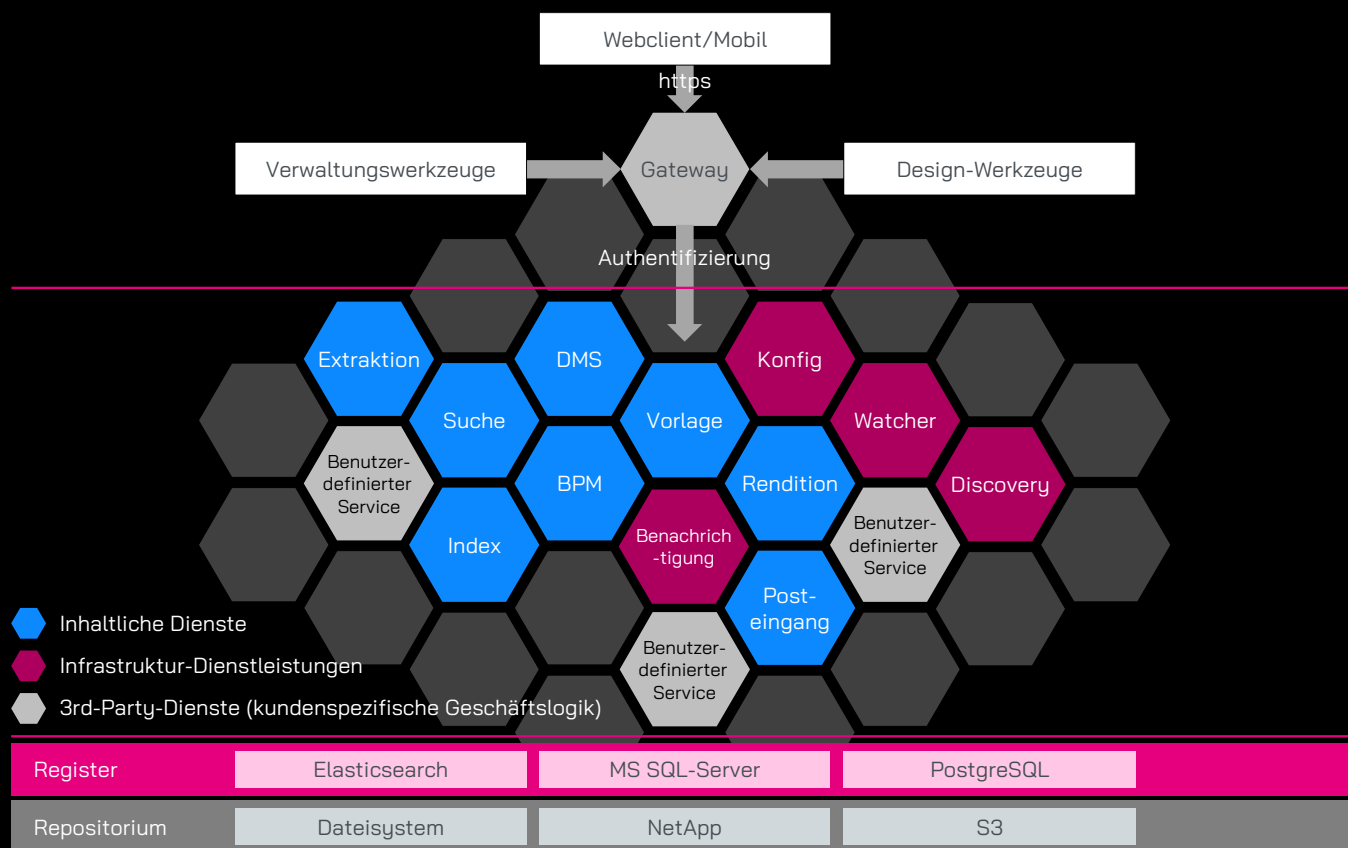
Webclient/Mobil

https

Verwaltungswerkzeuge

Gateway

Design-Werkzeuge

Authentifizierung

Extraktion

DMS

Konfig

Suche

Vorlage

Watcher

Benutzerdefinierter Service

BPM

Rendition

Discovery

Index

Benachrich -tigung

Benutzerdefinierter Service

Posteingang

Benutzerdefinierter Service

Inhaltliche Dienste

Infrastruktur-Dienstleistungen

3rd-Party-Dienste (kundenspezifische Geschäftslogik)

Register | Elasticsearch | MS SQL-Server | PostgreSQL

Repositorium | Dateisystem | NetApp | S3